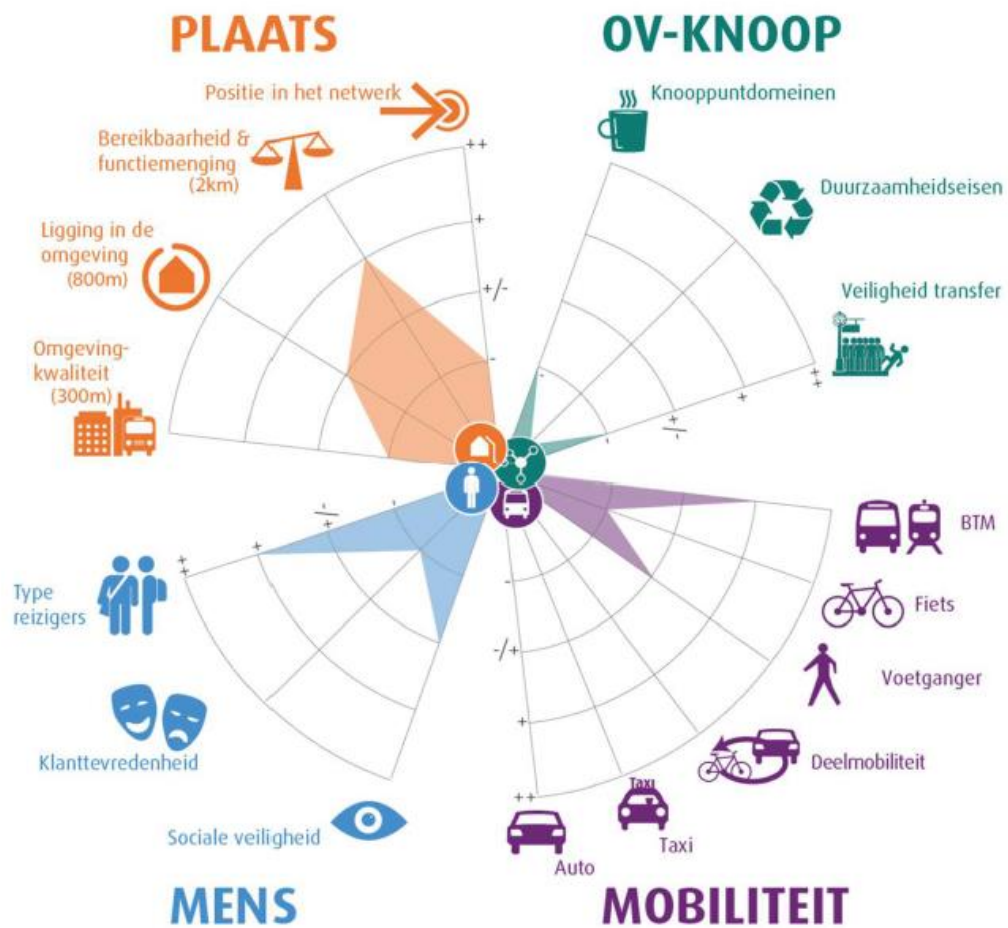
PLAATS

OV-KNOOP

Positie in het netwerk

Bereikbaarheid & functiemenging (2km)

Ligging in de omgeving (800m)

Omgeving-kwaliteit (300m)

Knooppuntdomeinen

Duurzaamheidseisen

Veiligheid transfer

++
+
+/-
-

-
+/-
+
++

BTM

Fiets

Voetganger

Deelmobiliteit

Taxi

Taxi

Auto

-
-/+
+
++

Type reizigers

Klanttevredenheid

Sociale veiligheid

-
+/-
+
++

MENS

MOBILITEIT